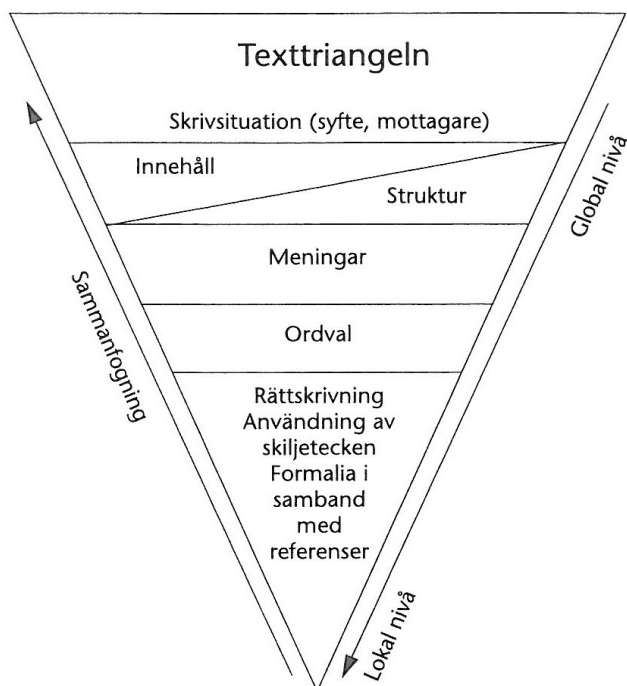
Texttriangeln

Skrivsituation (syfte, mottagare)

Innehåll

Struktur

Meningar

Ordval

Rättskrivning
Användning av skiljetecken
Formalia i samband med referenser

Sammanfogning

Global nivå

Lokal nivå